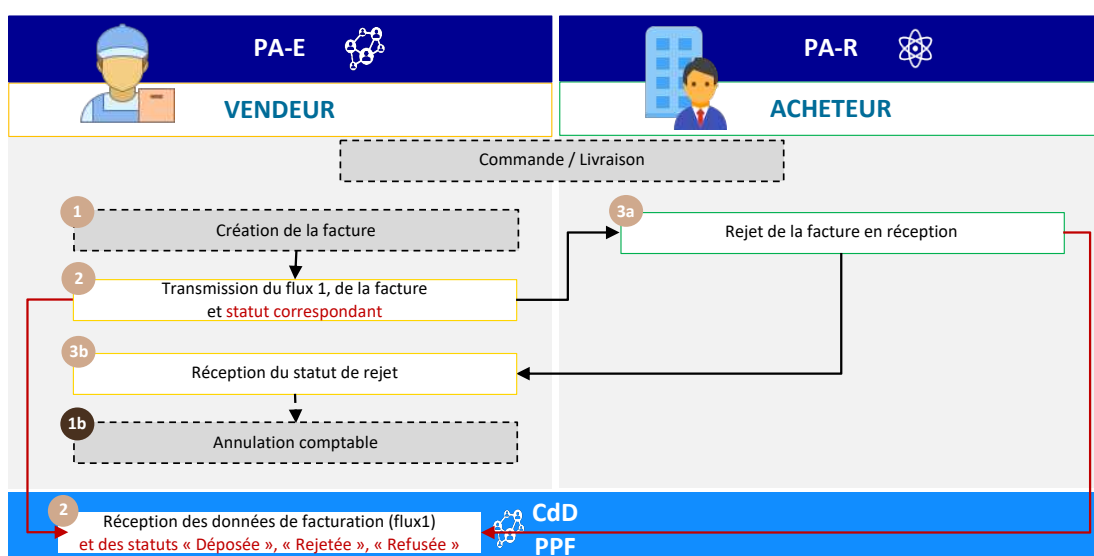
PA-E

VENDEUR

PA-R

ACHETEUR

Commande / Livraison

1
Création de la facture

2
Transmission du flux 1, de la facture et statut correspondant

3a
Rejet de la facture en réception

3b
Réception du statut de rejet

1b
Annulation comptable

2
Réception des données de facturation (flux1) et des statuts « Déposée », « Rejetée », « Refusée »

CdD
PPF